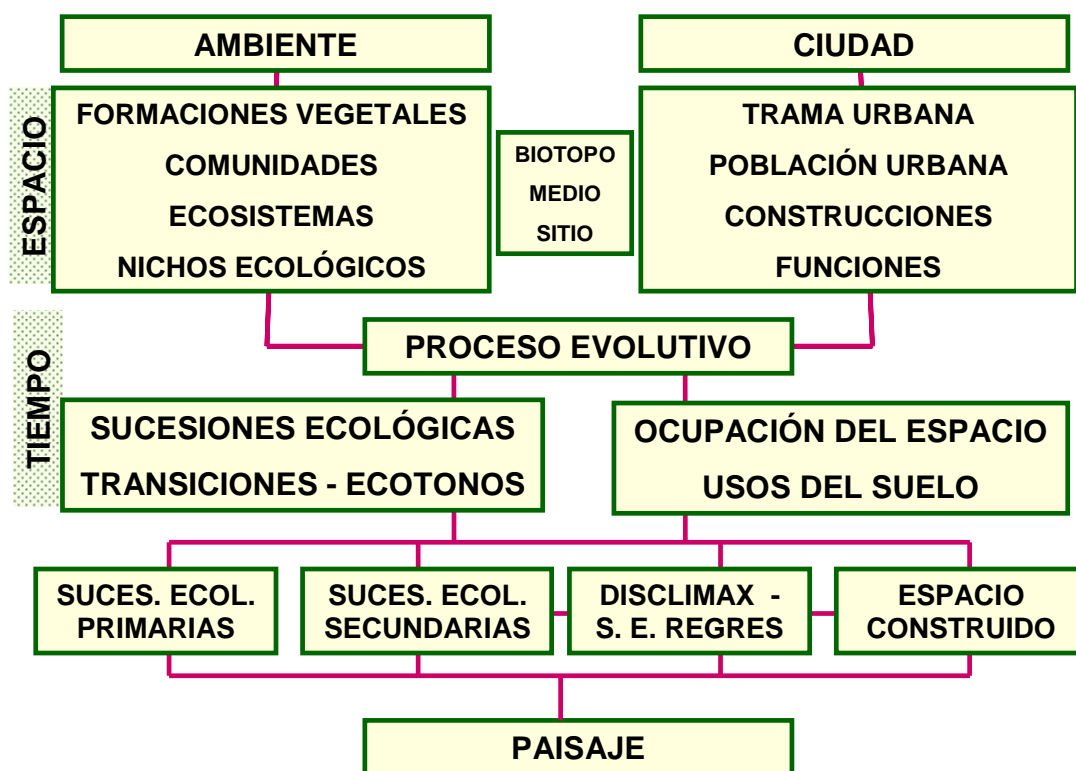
AMBIENTE

CIUDAD

ESPACIO

FORMACIONES VEGETALES
COMUNIDADES
ECOSISTEMAS
NICHOS ECOLÓGICOS

BIOTOPO
MEDIO
SITIO

TRAMA URBANA
POBLACIÓN URBANA
CONSTRUCCIONES
FUNCIONES

TIEMPO

PROCESO EVOLUTIVO

SUCESIONES ECOLÓGICAS
TRANSICIONES - ECOTONOS

OCUPACIÓN DEL ESPACIO
USOS DEL SUELO

SUCES. ECOL. PRIMARIAS

SUCES. ECOL. SECUNDARIAS

DISCLIMAX - S. E. REGRES

ESPACIO CONSTRUIDO

PAISAJE